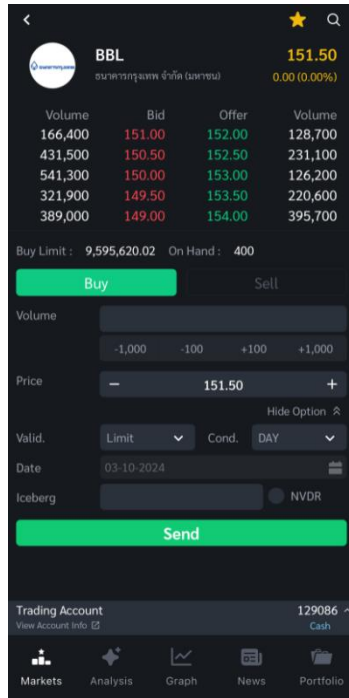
BBL
ธนาคารกรุงเทพ จำกัด (มหาชน)
151.50
0.00 (0.00%)

| Volume | Bid | Offer | Volume |
|---|---|---|---|
| 166,400 | 151.00 | 152.00 | 128,700 |
| 431,500 | 150.50 | 152.50 | 231,100 |
| 541,300 | 150.00 | 153.00 | 126,200 |
| 321,900 | 149.50 | 153.50 | 220,600 |
| 389,000 | 149.00 | 154.00 | 395,700 |

Buy Limit : 9,595,620.02 On Hand : 400

Buy
Sell

Volume
-1,000 -100 +100 +1,000

Price − 151.50 +

Hide Option

Valid. Limit Cond. DAY
Date 03-10-2024
Iceberg NVDR

Send

Trading Account 129086
View Account Info Cash

Markets Analysis Graph News Portfolio